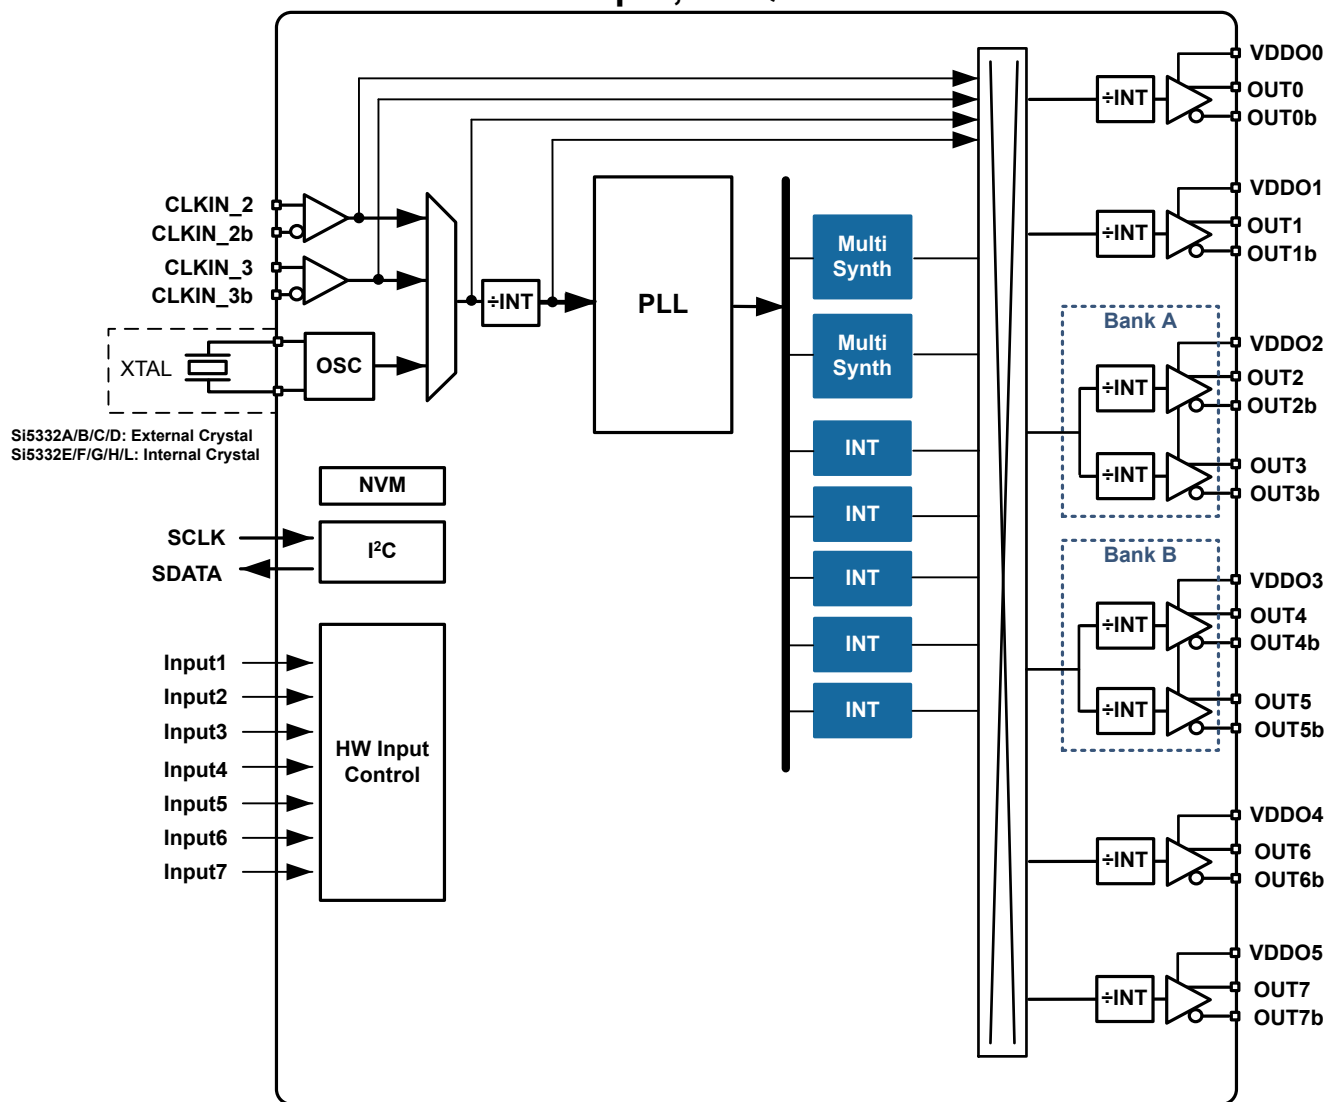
CLKIN_2
CLKIN_2b
CLKIN_3
CLKIN_3b
XTAL
OSC
Si5332A/B/C/D: External Crystal
Si5332E/F/G/H/L: Internal Crystal
÷INT
PLL
Multi Synth
Multi Synth
INT
INT
INT
INT
INT
NVM
SCLK
SDATA
I$^2$C
Input1
Input2
Input3
Input4
Input5
Input6
Input7
HW Input Control
VDDO0
÷INT
OUT0
OUT0b
VDDO1
÷INT
OUT1
OUT1b
Bank A
VDDO2
÷INT
OUT2
OUT2b
÷INT
OUT3
OUT3b
Bank B
VDDO3
÷INT
OUT4
OUT4b
÷INT
OUT5
OUT5b
VDDO4
÷INT
OUT6
OUT6b
VDDO5
÷INT
OUT7
OUT7b